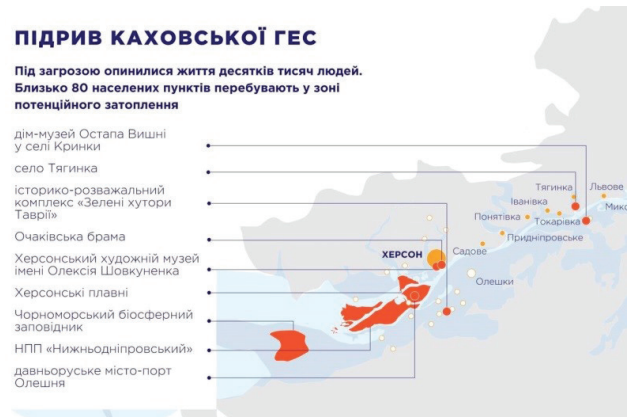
ПІДРИВ КАХОВСЬКОЇ ГЕС

Під загрозою опинилися життя десятків тисяч людей. Близько 80 населених пунктів перебувають у зоні потенційного затоплення

дім-музей Остапа Вишні у селі Кринки

село Тягинка

історико-розважальний комплекс «Зелені хутори Таврії»

Очаківська брама

Херсонський художній музей імені Олексія Шовкуненка

Херсонські плавні

Чорноморський біосферний заповідник

НПП «Нижньодніпровський»

давньоруське місто-порт Олешня

ХЕРСОН

Тягинка

Львове

Миколаївка

Іванівка

Понятівка

Токарівка

Придніпровське

Садове

Олешки